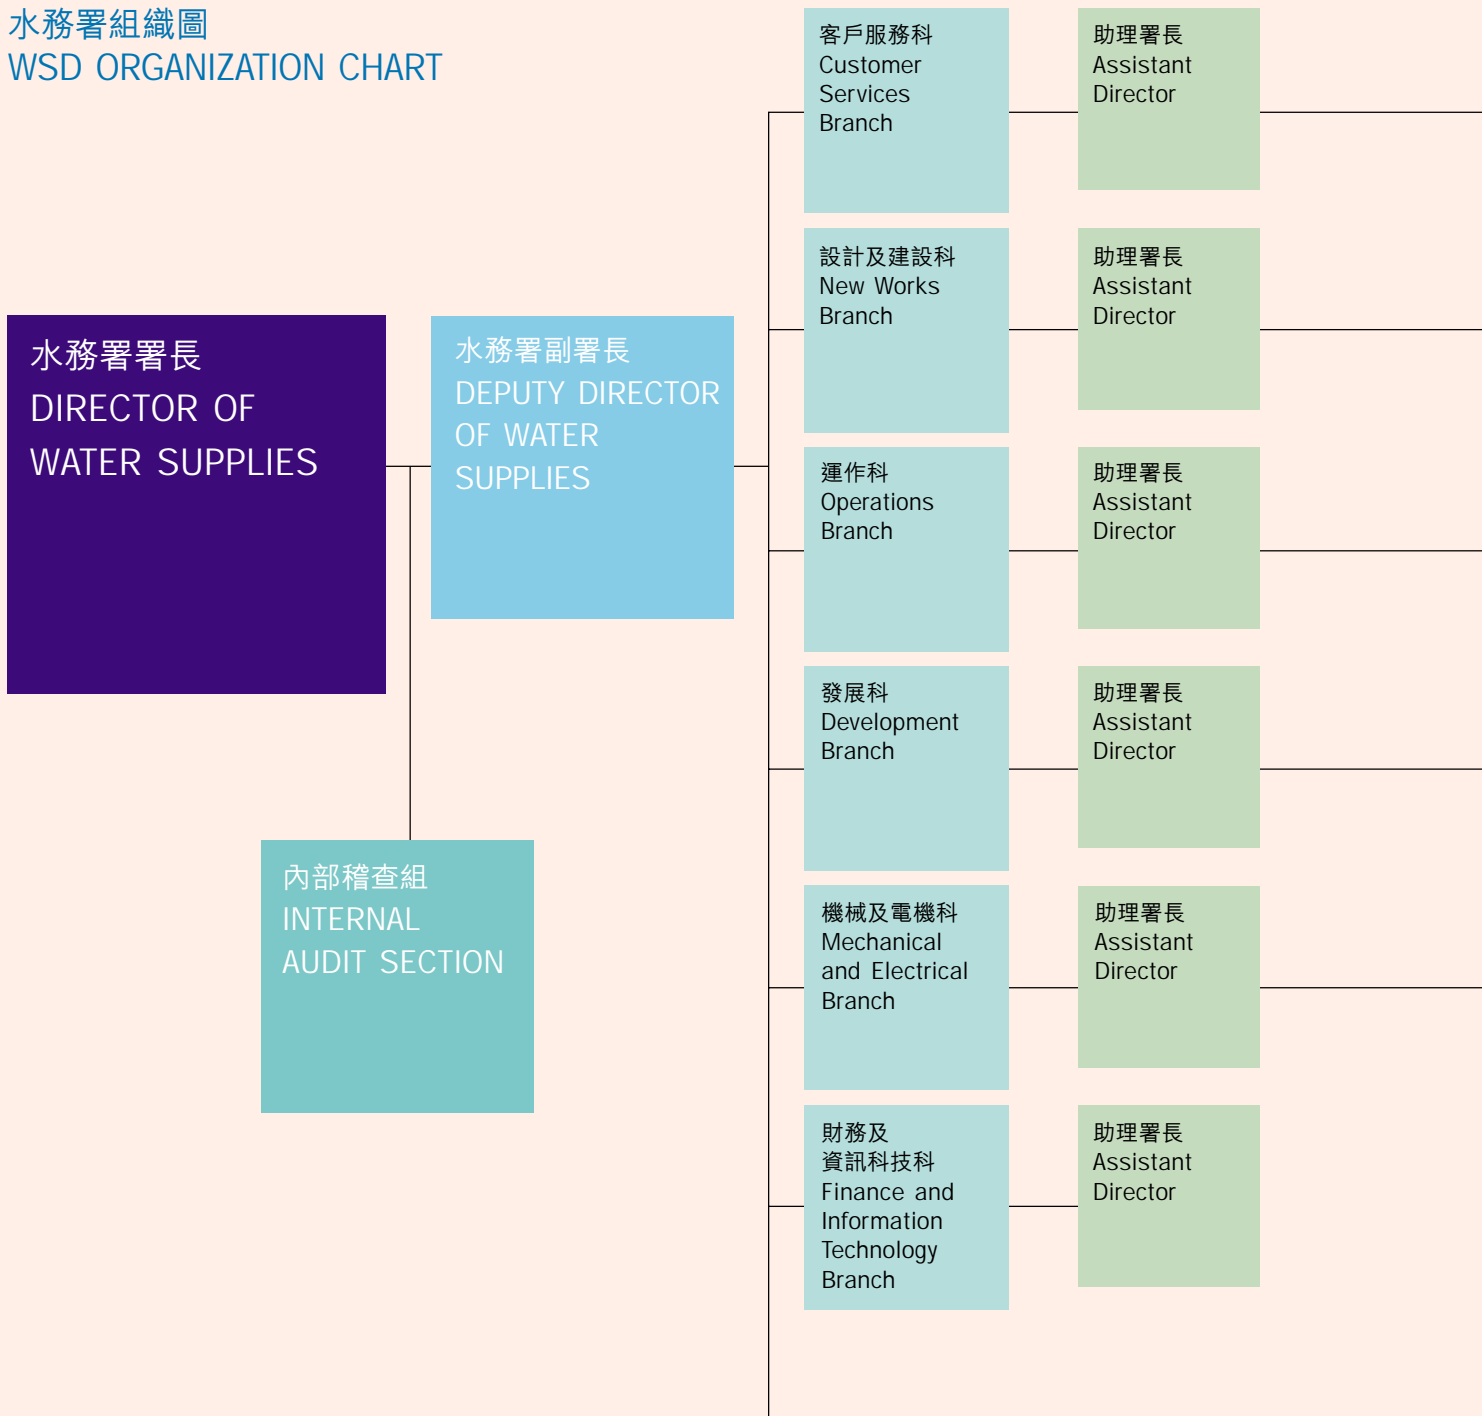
水務署組織圖
WSD ORGANIZATION CHART

水務署署長
DIRECTOR OF WATER SUPPLIES

水務署副署長
DEPUTY DIRECTOR OF WATER SUPPLIES

內部稽查組
INTERNAL AUDIT SECTION

客戶服務科
Customer Services Branch

助理署長
Assistant Director

設計及建設科
New Works Branch

助理署長
Assistant Director

運作科
Operations Branch

助理署長
Assistant Director

發展科
Development Branch

助理署長
Assistant Director

機械及電機科
Mechanical and Electrical Branch

助理署長
Assistant Director

財務及資訊科技科
Finance and Information Technology Branch

助理署長
Assistant Director